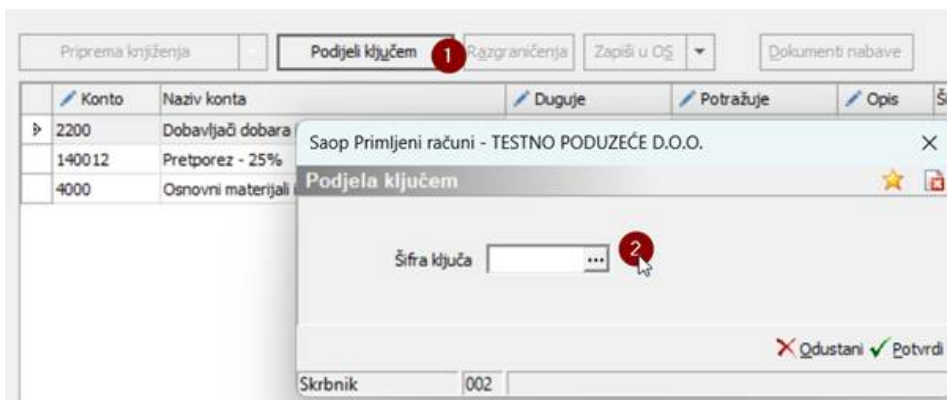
Priprema knjiženja | Podjeli ključem | 1 | Razgraničenja | Zapiši u OS | Dokumenti nabave

| | Konto | Naziv konta | Duguje | Potražuje | Opis | Š |
|---|---|---|---|---|---|---|
| ▸ | 2200 | Dobavljači dobara | | | | |
| | 140012 | Pretporez - 25% | | | | |
| | 4000 | Osnovni materijali | | | | |

Saop Primljeni računi - TESTNO PODUZEĆE D.O.O. ×

Podjela ključem

Šifra ključa ... 2

Odustani Potvrdi

Skrbnik 002